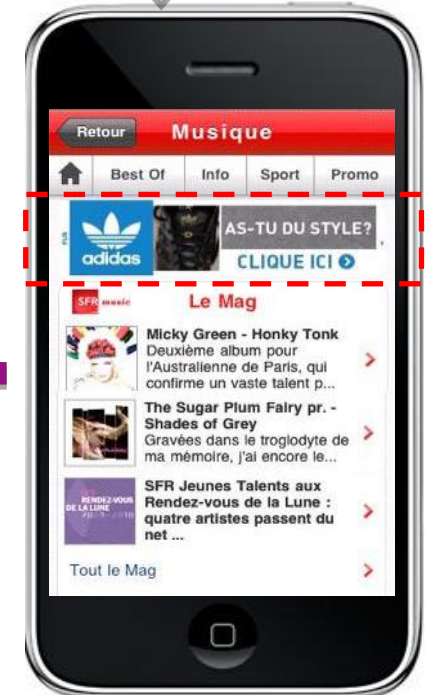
Retour Musique

Best Of | Info | Sport | Promo

PUB adidas AS-TU DU STYLE? CLIQUE ICI

SFR music Le Mag

Micky Green - Honky Tonk
Deuxième album pour l'Australienne de Paris, qui confirme un vaste talent p...

The Sugar Plum Fairy pr. - Shades of Grey
Gravées dans le troglodyte de ma mémoire, j'ai encore le...

RENDEZ-VOUS DE LA LUNE
SFR Jeunes Talents aux Rendez-vous de la Lune : quatre artistes passent du net ...

Tout le Mag